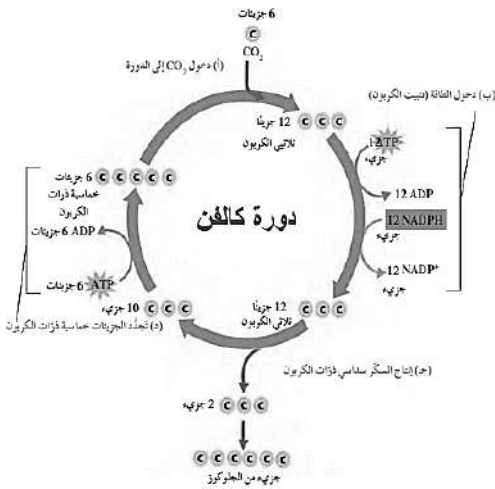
6 جزيئات
C
$CO_2$

(أ) دخول $CO_2$ إلى الدورة

(ب) دخول الطاقة (تثبيت الكربون)

12 جزيئاً
C C C
ثلاثي الكربون

12 ATP
جزيء

12 ADP

12 NADPH
جزيء

12 $NADP^+$
جزيء

دورة كالفن

6 جزيئات
C C C C C
خماسية ذرات الكربون

6 ADP جزيئات

6 ATP جزيئات

10 جزيء
C C C
(د) تجدد الجزيئات خماسية ذرات الكربون

12 جزيئاً
C C C
ثلاثي الكربون

(جـ) إنتاج السكر سداسي ذرات الكربون

2 جزيء
C C C

C C C C C C
جزيء من الجلوكوز